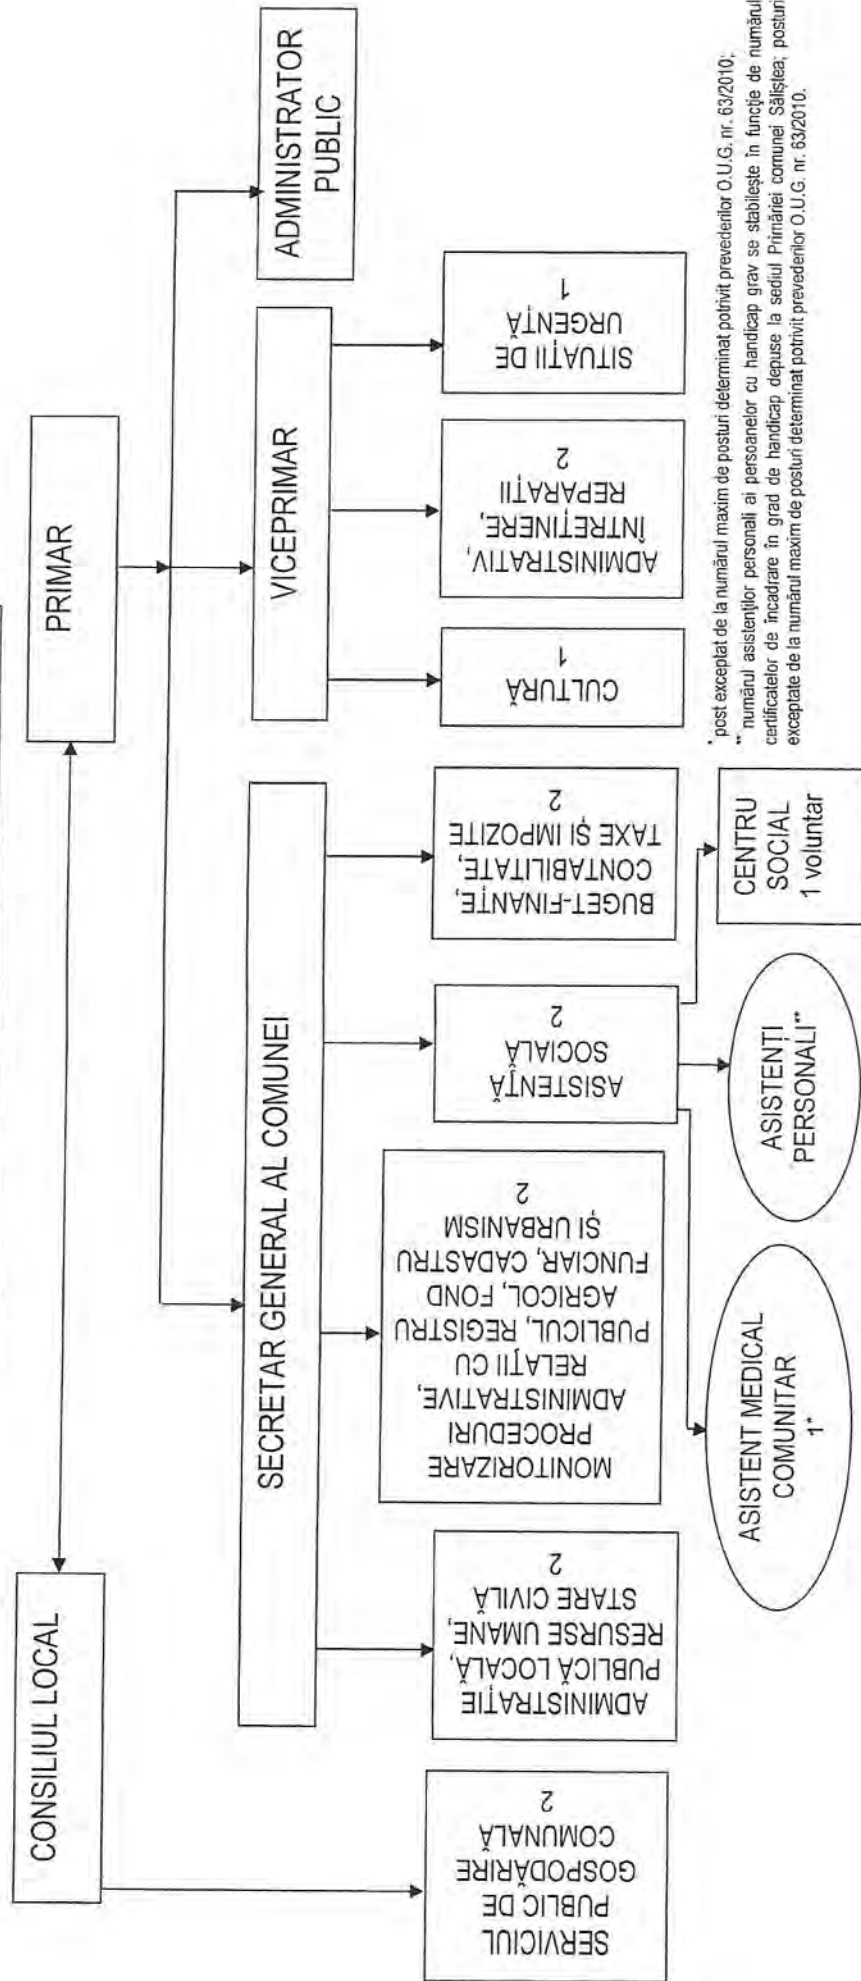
CONSILIUL LOCAL

PRIMAR

ADMINISTRATOR PUBLIC

SECRETAR GENERAL AL COMUNEI

VICEPRIMAR

SERVICIUL PUBLIC DE GOSPODĂRIRE COMUNALĂ
2

ADMINISTRAȚIE PUBLICĂ LOCALĂ, RESURSE UMANE, STARE CIVILĂ
2

MONITORIZARE PROCEDURI ADMINISTRATIVE, RELAȚII CU PUBLICUL, REGISTRU AGRICOL, FOND FUNCIAR, CADASTRU ȘI URBANISM
2

ASISTENȚĂ SOCIALĂ
2

BUGET-FINANȚE, CONTABILITATE, TAXE ȘI IMPOZITE
2

CULTURĂ
1

ADMINISTRATIV, ÎNTREȚINERE, REPARAȚII
2

SITUAȚII DE URGENȚĂ
1

ASISTENT MEDICAL COMUNITAR
1*

ASISTENȚI PERSONALI**

CENTRU SOCIAL
1 voluntar

* post exceptat de la numărul maxim de posturi determinat potrivit prevederilor O.U.G. nr. 63/2010;
** numărul asistenților personali ai persoanelor cu handicap grav se stabilește în funcție de numărul certificatelor de încadrare în grad de handicap depuse la sediul Primăriei comunei Sălștea; posturi exceptate de la numărul maxim de posturi determinat potrivit prevederilor O.U.G. nr. 63/2010.